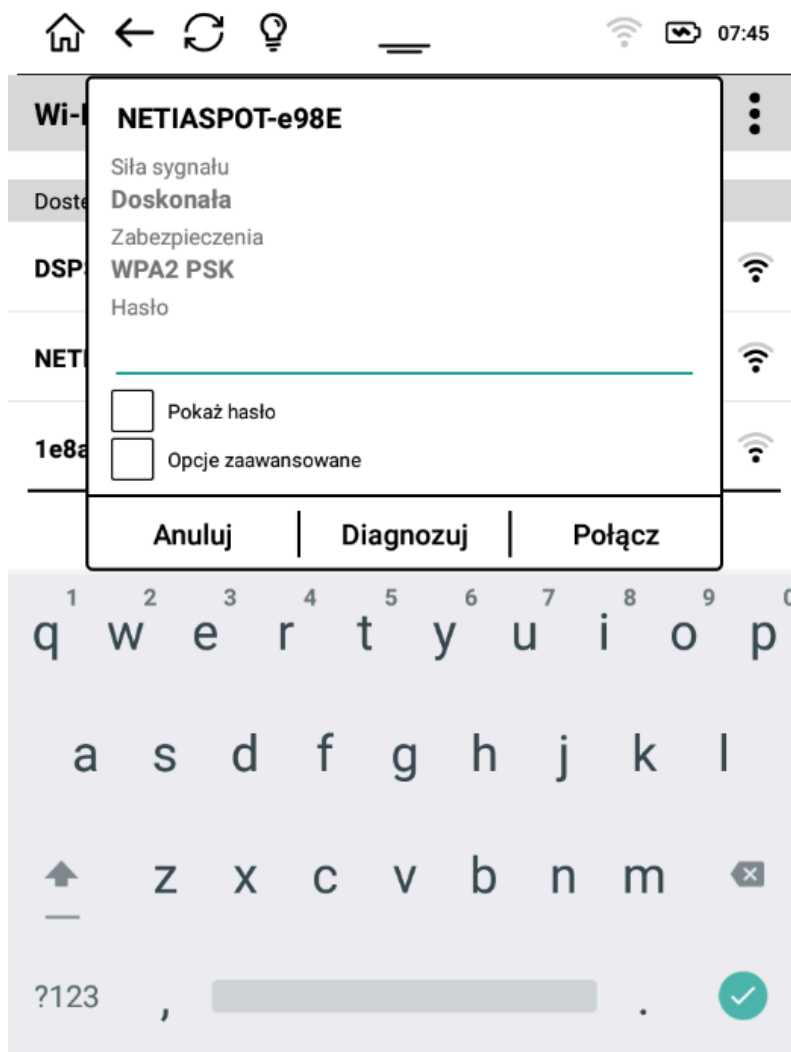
07:45

Wi-

Doste

DSP

NET

1e8a

NETIASPOT-e98E

Siła sygnału
Doskonała

Zabezpieczenia
WPA2 PSK

Hasło

Pokaż hasło

Opcje zaawansowane

Anuluj | Diagnozuj | Połącz

1 2 3 4 5 6 7 8 9
q w e r t y u i o p
a s d f g h j k l
z x c v b n m
?123 , .